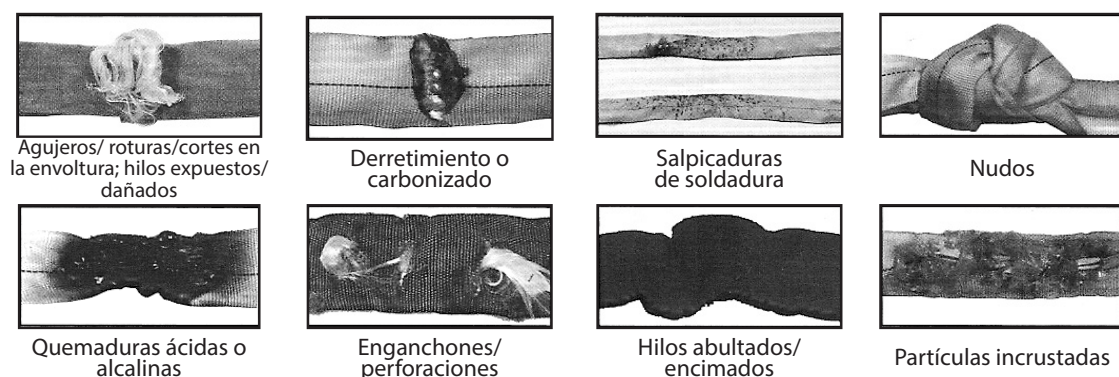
Agujeros/ roturas/cortes en la envoltura; hilos expuestos/ dañados

Derretimiento o carbonizado

Salpicaduras de soldadura

Nudos

Quemaduras ácidas o alcalinas

Enganchones/ perforaciones

Hilos abultados/ encimados

Partículas incrustadas